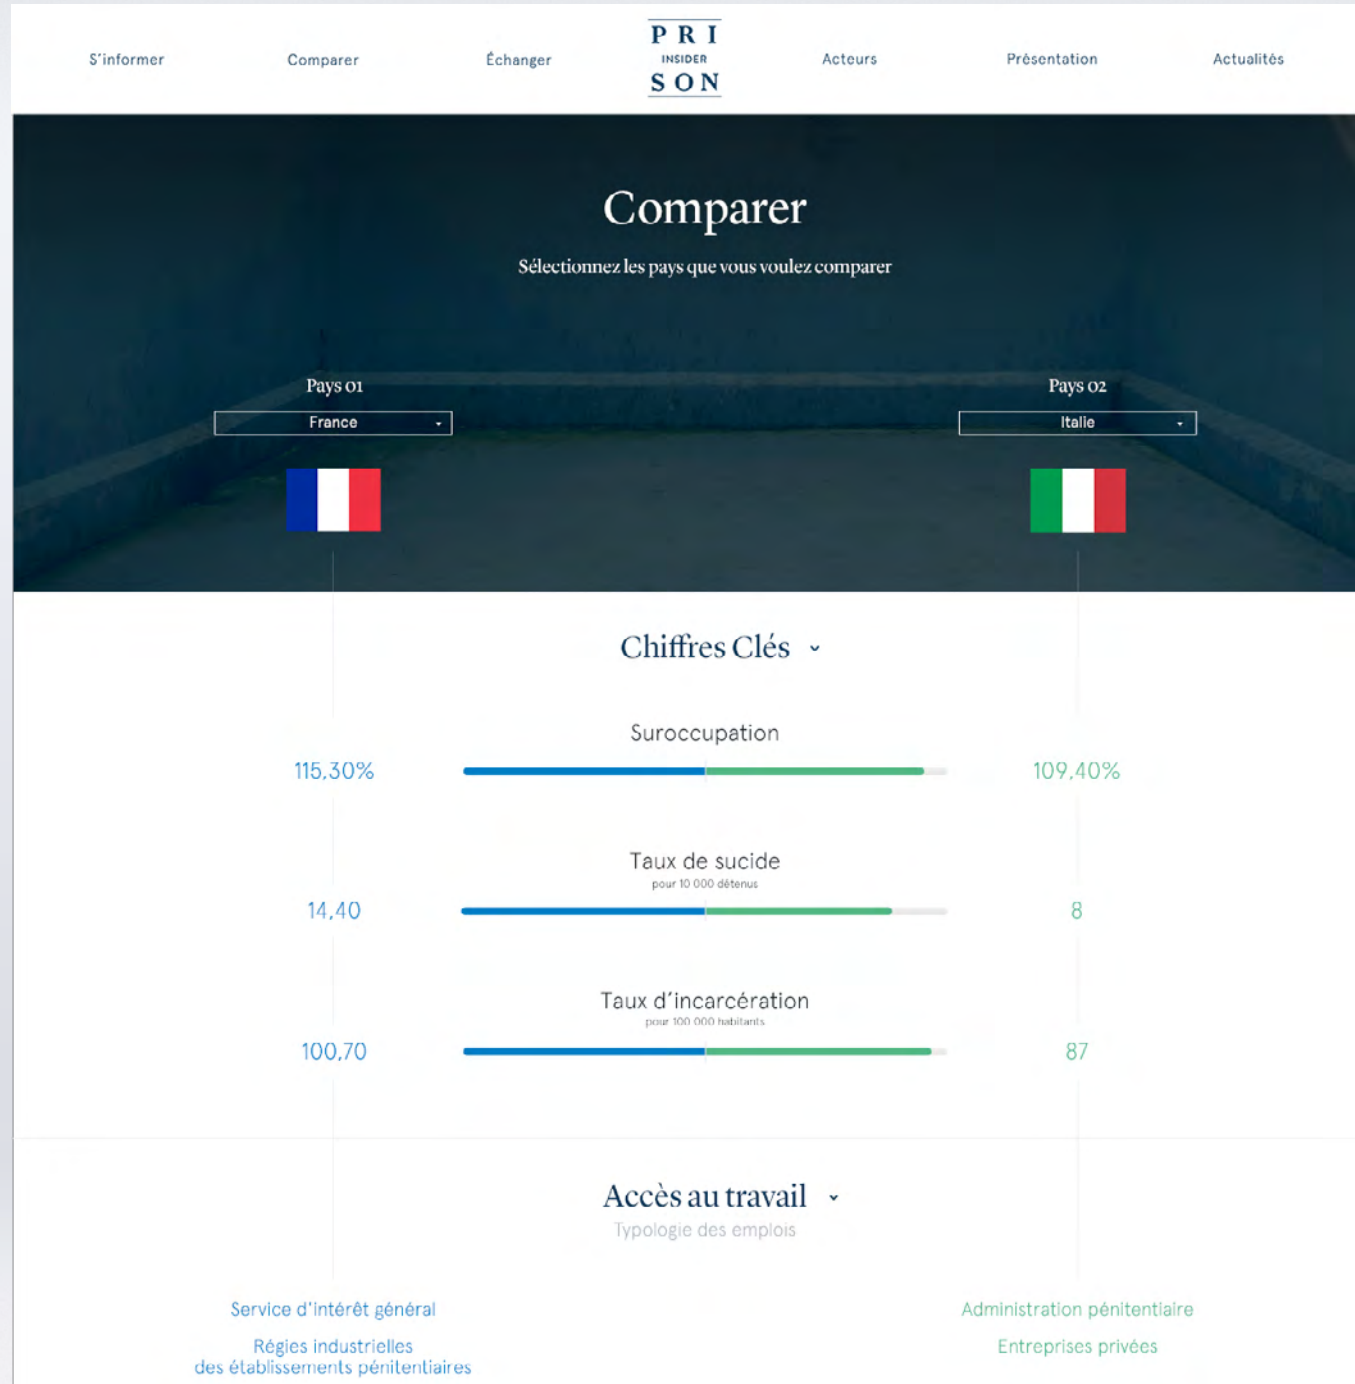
S'informer

Comparer

Échanger

PRI
INSIDER
SON

Acteurs

Présentation

Actualités

Comparer

Sélectionnez les pays que vous voulez comparer

Pays 01

France

Pays 02

Italie

Chiffres Clés

Suroccupation

115,30%

109,40%

Taux de sucide
pour 10 000 détenus

14,40

8

Taux d'incarcération
pour 100 000 habitants

100,70

87

Accès au travail

Typologie des emplois

Service d'intérêt général

Régies industrielles des établissements pénitentiaires

Administration pénitentiaire

Entreprises privées